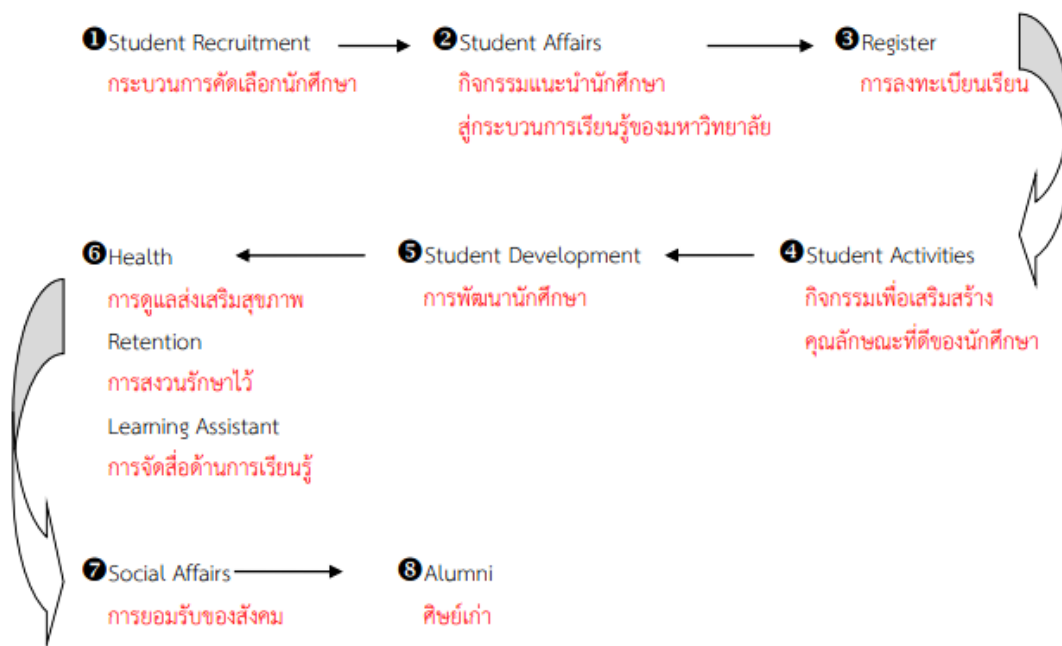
❶Student Recruitment
กระบวนการคัดเลือกนักศึกษา

❷Student Affairs
กิจกรรมแนะนำนักศึกษา
สู่กระบวนการเรียนรู้ของมหาวิทยาลัย

❸Register
การลงทะเบียนเรียน

❻Health
การดูแลส่งเสริมสุขภาพ
Retention
การสงวนรักษาไว้
Learning Assistant
การจัดสื่อด้านการเรียนรู้

❺Student Development
การพัฒนานักศึกษา

❹Student Activities
กิจกรรมเพื่อเสริมสร้าง
คุณลักษณะที่ดีของนักศึกษา

❼Social Affairs
การยอมรับของสังคม

❽Alumni
ศิษย์เก่า